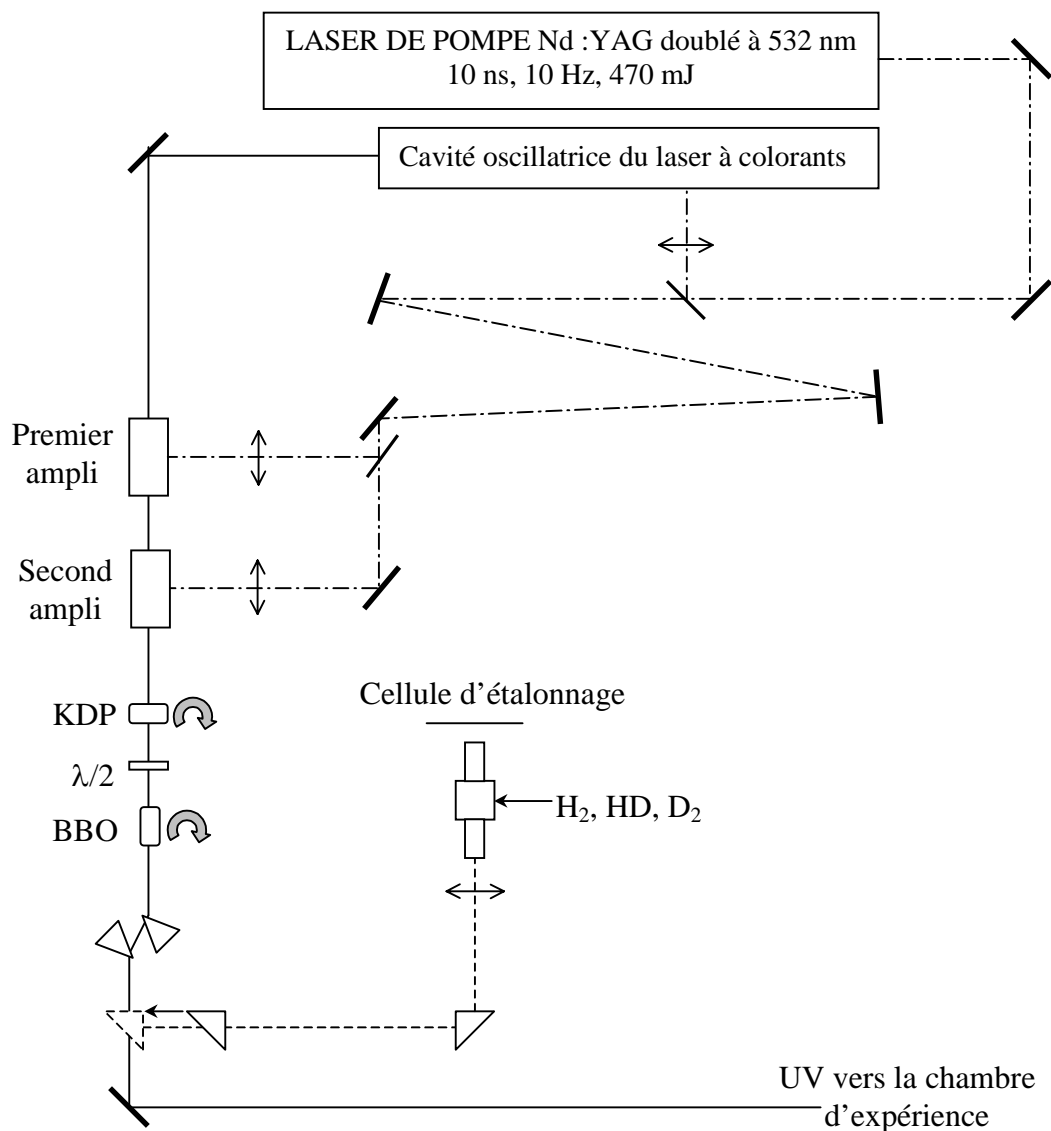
LASER DE POMPE Nd :YAG doublé à 532 nm
10 ns, 10 Hz, 470 mJ

Cavité oscillatrice du laser à colorants

Premier ampli

Second ampli

KDP

$\lambda/2$

BBO

Cellule d'étalonnage

$H_2$, HD, $D_2$

UV vers la chambre d'expérience